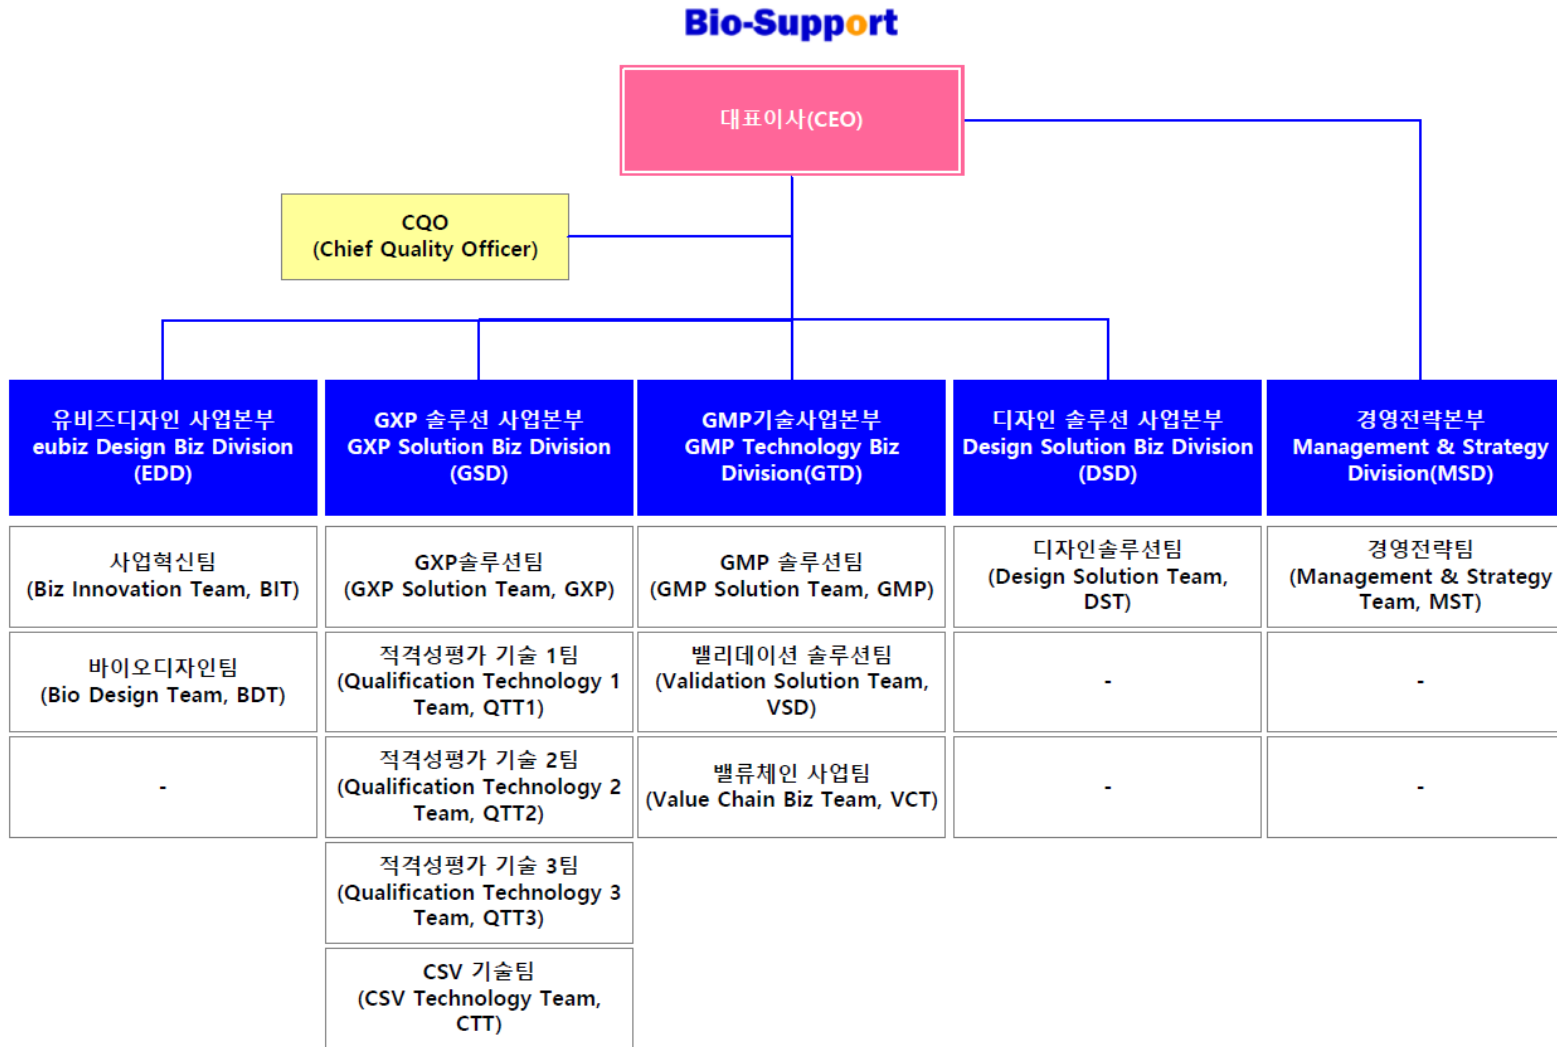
Bio-Support

대표이사(CEO)

CQO
(Chief Quality Officer)

유비즈디자인 사업본부
eubiz Design Biz Division
(EDD)

GXP 솔루션 사업본부
GXP Solution Biz Division
(GSD)

GMP기술사업본부
GMP Technology Biz Division(GTD)

디자인 솔루션 사업본부
Design Solution Biz Division
(DSD)

경영전략본부
Management & Strategy Division(MSD)

사업혁신팀
(Biz Innovation Team, BIT)

GXP솔루션팀
(GXP Solution Team, GXP)

GMP 솔루션팀
(GMP Solution Team, GMP)

디자인솔루션팀
(Design Solution Team, DST)

경영전략팀
(Management & Strategy Team, MST)

바이오디자인팀
(Bio Design Team, BDT)

적격성평가 기술 1팀
(Qualification Technology 1 Team, QTT1)

밸리데이션 솔루션팀
(Validation Solution Team, VSD)

-

-

-

적격성평가 기술 2팀
(Qualification Technology 2 Team, QTT2)

밸류체인 사업팀
(Value Chain Biz Team, VCT)

-

-

적격성평가 기술 3팀
(Qualification Technology 3 Team, QTT3)

CSV 기술팀
(CSV Technology Team, CTT)